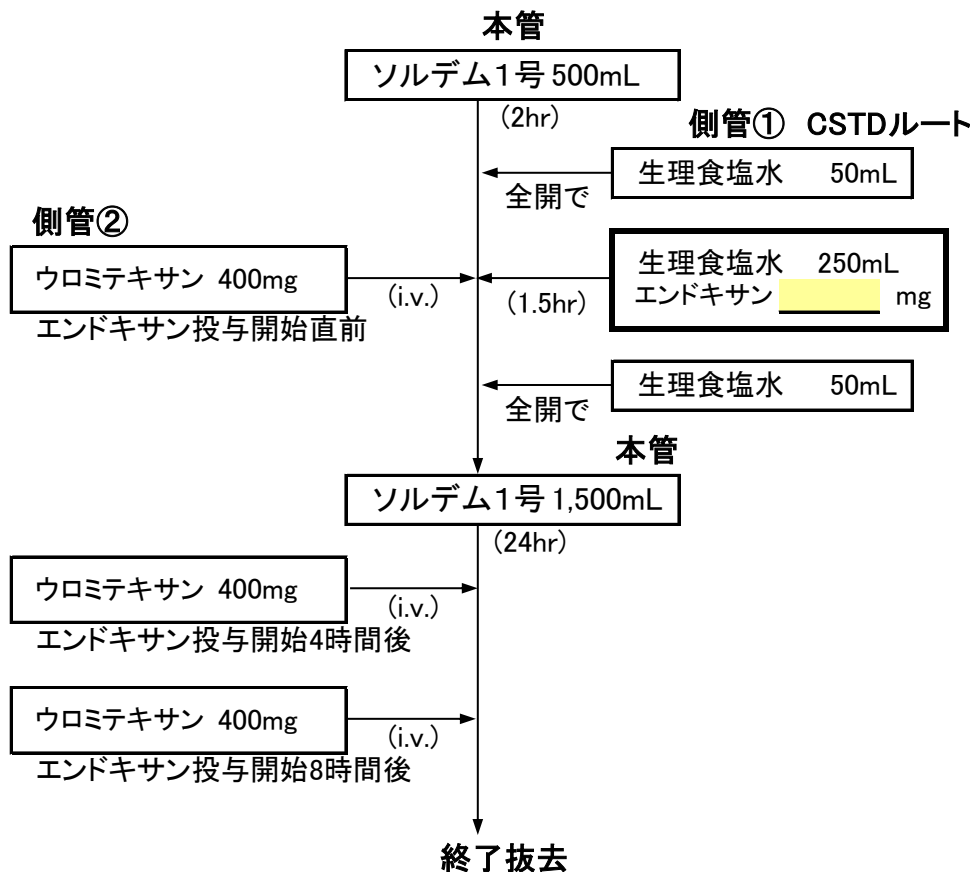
本管

ソルデム1号 500mL

(2hr)

側管① CSTDルート

生理食塩水 50mL

全開で

側管②

ウロミテキサン 400mg

(i.v.)

エンドキサン投与開始直前

生理食塩水 250mL
エンドキサン ____ mg

(1.5hr)

生理食塩水 50mL

全開で

本管

ソルデム1号 1,500mL

(24hr)

ウロミテキサン 400mg

(i.v.)

エンドキサン投与開始4時間後

ウロミテキサン 400mg

(i.v.)

エンドキサン投与開始8時間後

終了抜去